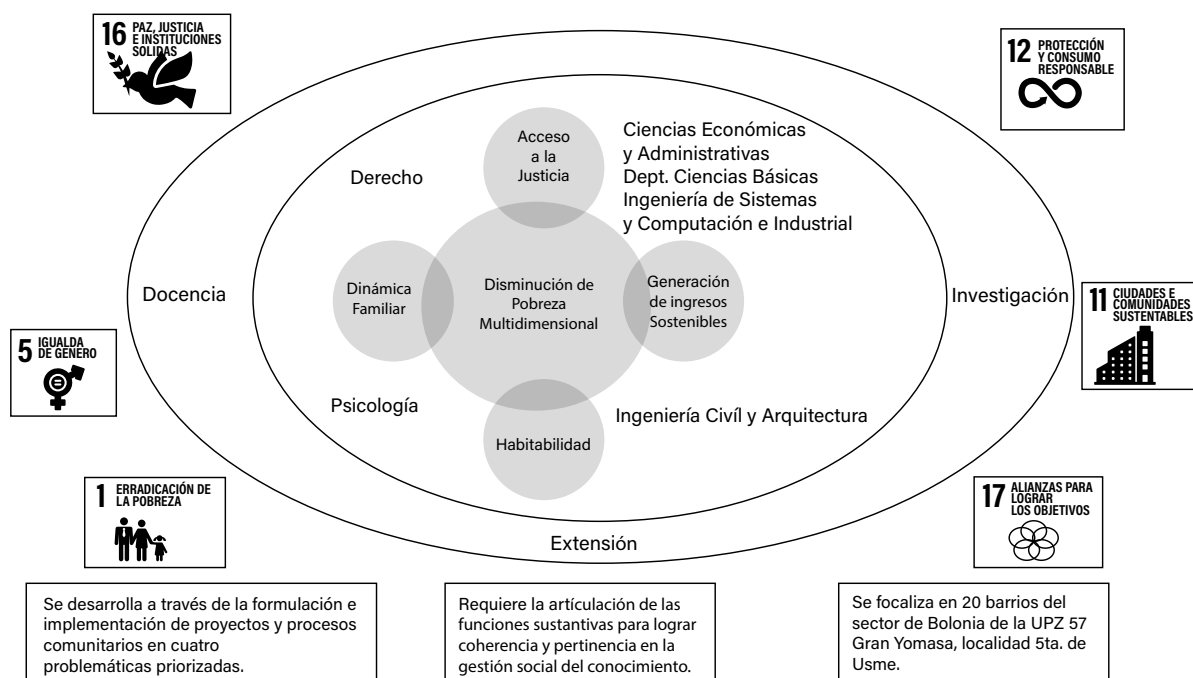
16 PAZ, JUSTICIA E INSTITUCIONES SOLIDAS

12 PROTECCIÓN Y CONSUMO RESPONSABLE

Acceso a la Justicia

Ciencias Económicas y Administrativas
Dept. Ciencias Básicas
Ingeniería de Sistemas y Computación e Industrial

Derecho

Docencia

Dinámica Familiar

Disminución de Pobreza Multidimensional

Generación de ingresos Sostenibles

Investigación

11 CIUDADES E COMUNIDADES SUSTENTABLES

5 IGUALDA DE GENERO

Psicología

Habitabilidad

Ingeniería Civíl y Arquitectura

1 ERRADICACIÓN DE LA POBREZA

17 ALIANZAS PARA LOGRAR LOS OBJETIVOS

Extensión

Se desarrolla a través de la formulación e implementación de proyectos y procesos comunitarios en cuatro problemáticas priorizadas.

Requiere la artículación de las funciones sustantivas para lograr coherencia y pertinencia en la gestión social del conocimiento.

Se focaliza en 20 barrios del sector de Bolonia de la UPZ 57 Gran Yomasa, localidad 5ta. de Usme.